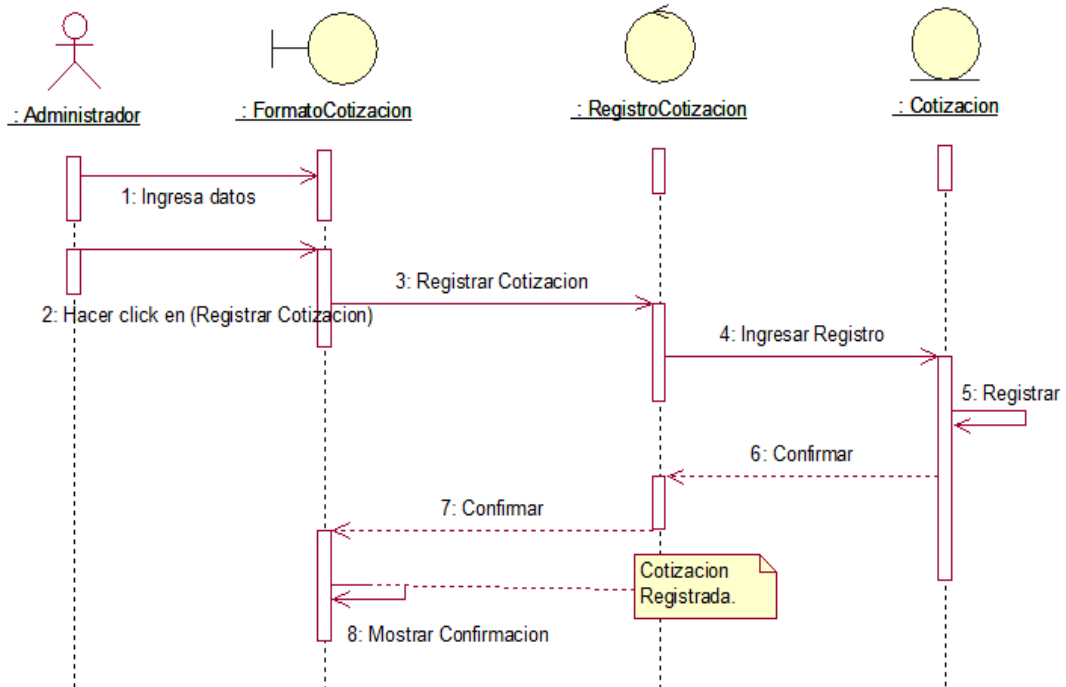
: Administrador

: FormatoCotizacion

: RegistroCotizacion

: Cotizacion

1: Ingresa datos

2: Hacer click en (Registrar Cotizacion)

3: Registrar Cotizacion

4: Ingresar Registro

5: Registrar

6: Confirmar

7: Confirmar

Cotizacion Registrada.

8: Mostrar Confirmacion